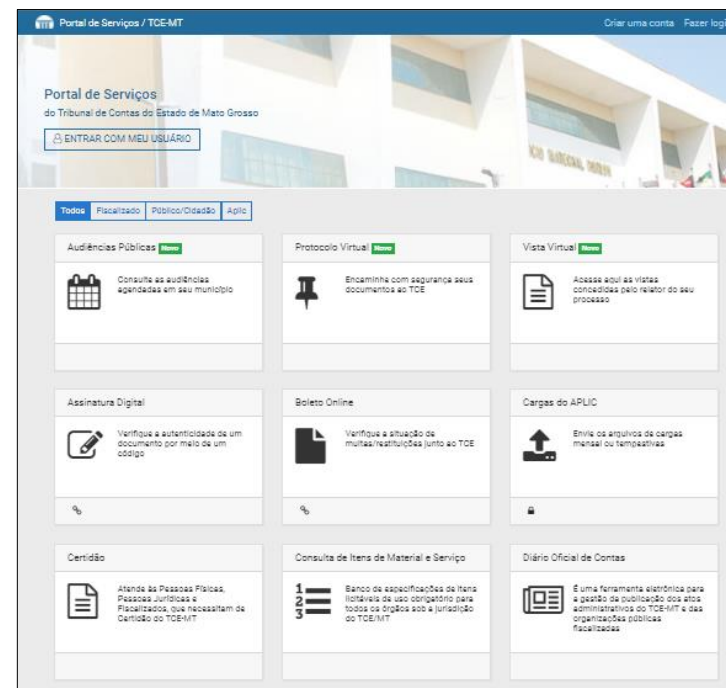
Portal de Serviços / TCE-MT

Criar uma conta Fazer logi

Portal de Serviços
do Tribunal de Contas do Estado de Mato Grosso

ENTRAR COM MEU USUÁRIO

Todos Fiscalizado Público/Cidadão Aplic

Audiências Públicas Novo

Consulte as audiências agendadas em seu município

Protocolo Virtual Novo

Encaminhe com segurança seus documentos ao TCE

Vista Virtual Novo

Acesse aqui as vistas concedidas pelo relator do seu processo

Assinatura Digital

Verifique a autenticidade de um documento por meio de um código

Boleto Online

Verifique a situação de multas/restituições junto ao TCE

Cargas do APLIC

Envie os arquivos de cargas mensal ou tempestivas

Certidão

Atende às Pessoas Físicas, Pessoas Jurídicas e Fiscalizados, que necessitam de Certidão do TCE-MT

Consulta de Itens de Material e Serviço

Banco de especificações de itens licitáveis de uso obrigatório para todos os órgãos sob a jurisdição do TCE/MT

Diário Oficial de Contas

É uma ferramenta eletrônica para a gestão de publicação dos atos administrativos do TCE-MT e das organizações públicas fiscalizadas